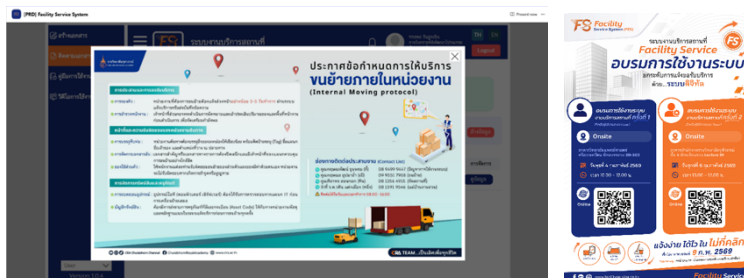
(PRD) Facility Service System

Present now

สำหรับผู้ใช้

ระบบงานบริการสถานที่

Logout

ประกาศข้อกำหนดการให้บริการ
ขนย้ายภายในหน่วยงาน
(Internal Moving protocol)

ติดต่อสอบถาม (Contact Us)

TEAM

Version 1.0.6

ระบบงานบริการสถานที่
Facility Service
อบรมการใช้งานระบบ

Onsite

Onsite

แจ้งง่าย ได้ไว ไม่ทั้งกลัก

Facility Service